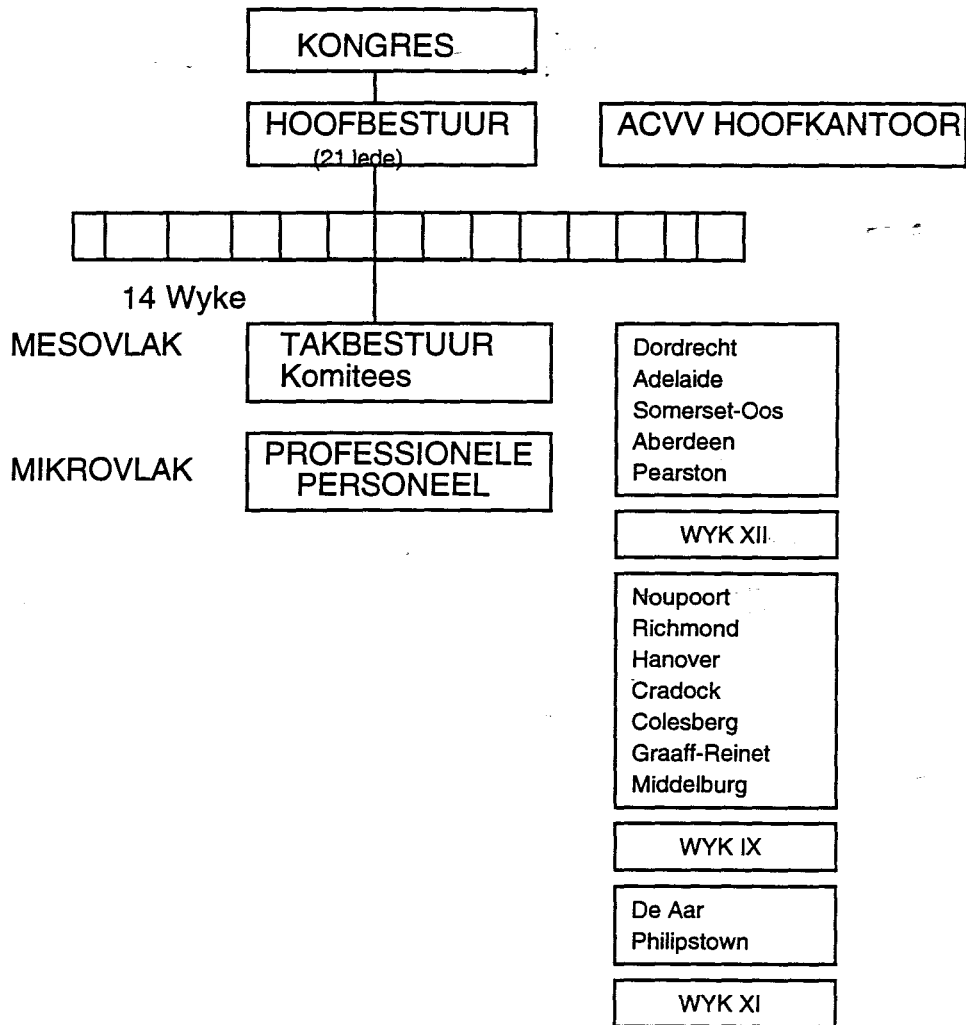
KONGRES

HOOFBESTUUR
(21 lede)

ACVV HOOFKANTOOR

14 Wyke

MESOVLAK

TAKBESTUUR
Komitees

MIKROVLAK

PROFESSIONELE PERSONEEL

Dordrecht
Adelaide
Somerset-Oos
Aberdeen
Pearston

WYK XII

Noupoort
Richmond
Hanover
Cradock
Colesberg
Graaff-Reinet
Middelburg

WYK IX

De Aar
Philipstown

WYK XI